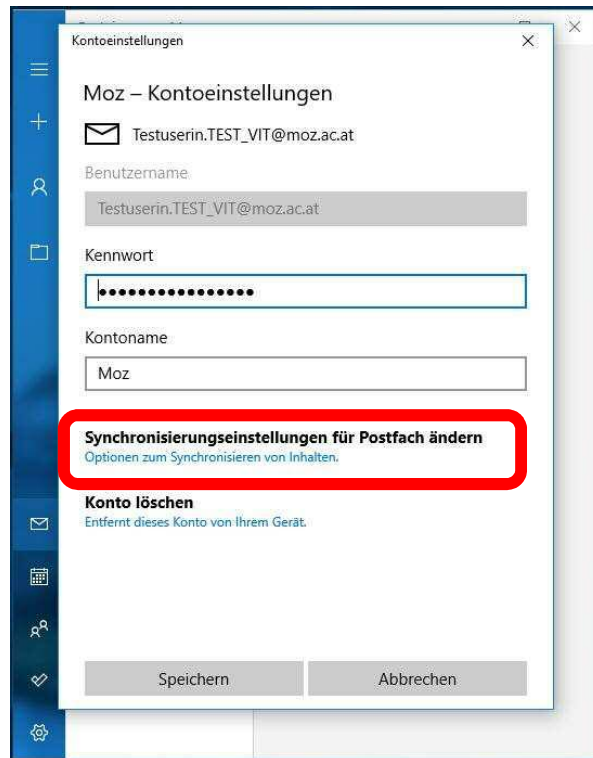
Kontoeinstellungen

Moz – Kontoeinstellungen

Testuserin.TEST_VIT@moz.ac.at

Benutzername

Testuserin.TEST_VIT@moz.ac.at

Kennwort

●●●●●●●●●●●●●●●●

Kontoname

Moz

Synchronisierungseinstellungen für Postfach ändern
Optionen zum Synchronisieren von Inhalten.

Konto löschen
Entfernt dieses Konto von Ihrem Gerät.

Speichern

Abbrechen